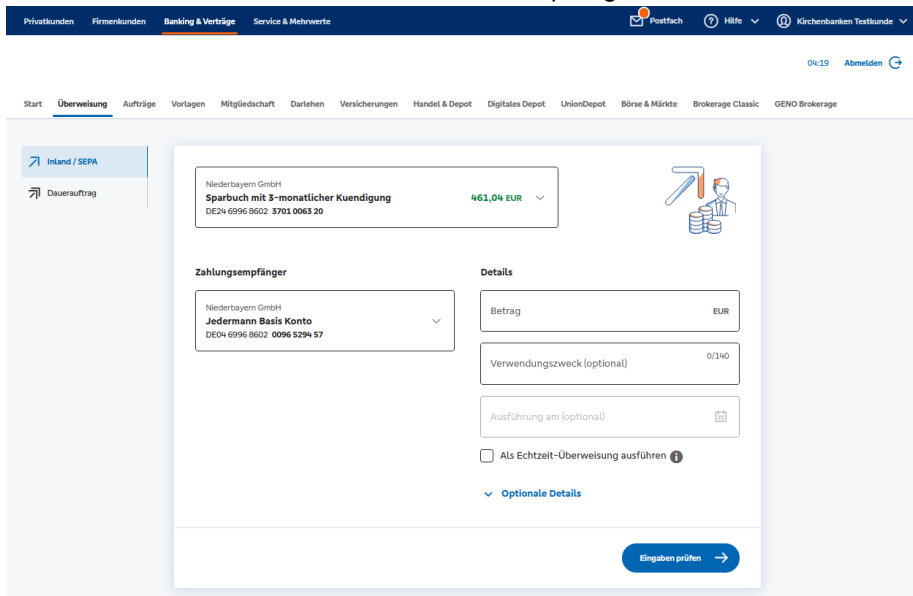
Privatkunden Firmenkunden Banking & Verträge Service & Mehrwerte

Postfach Hilfe Kirchenbanken Testkunde

04:19 Abmelden

Start Überweisung Aufträge Vorlagen Mitgliedschaft Darlehen Versicherungen Handel & Depot Digitales Depot UnionDepot Börse & Märkte Brokerage Classic GENO Brokerage

Inland / SEPA

Dauerauftrag

Niederbayern GmbH
Sparbuch mit 3-monatlicher Kuendigung
DE24 6996 8602 3701 0063 20
461,04 EUR

Zahlungsempfänger

Niederbayern GmbH
Jedermann Basis Konto
DE04 6996 8602 0096 5294 57

Details

Betrag EUR

Verwendungszweck (optional) 0/140

Ausführung am (optional)

Als Echtzeit-Überweisung ausführen

Optionale Details

Eingaben prüfen